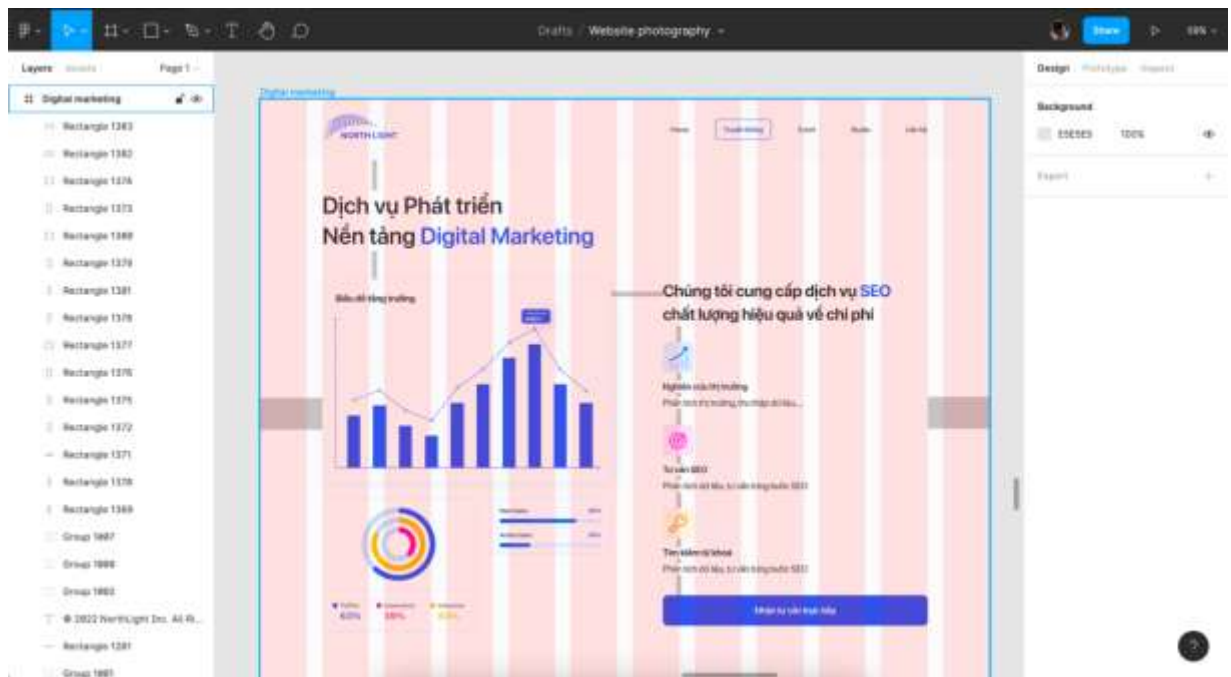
Drafts / Website photography

Share

Layers

Page 1

Digital marketing

Rectangle 1383

Rectangle 1382

Rectangle 1374

Rectangle 1373

Rectangle 1380

Rectangle 1379

Rectangle 1381

Rectangle 1378

Rectangle 1377

Rectangle 1376

Rectangle 1375

Rectangle 1372

Rectangle 1371

Rectangle 1370

Rectangle 1369

Group 1887

Group 1886

Group 1882

© 2022 NorthLight Inc. All Ri...

Rectangle 1281

Group 1881

Digital marketing

NORTH LIGHT

Dịch vụ Phát triển
Nền tảng Digital Marketing

Chúng tôi cung cấp dịch vụ SEO
chất lượng hiệu quả về chi phí

Nghiên cứu thị trường

Tư vấn SEO

Tìm kiếm từ khóa

Design

Background

E5E5E5 100%

Export